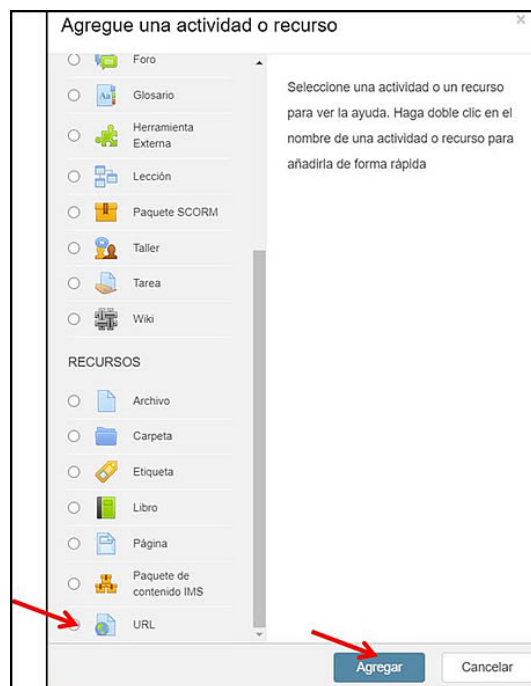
Agregue una actividad o recurso

×

Foro
Glosario
Herramienta Externa
Lección
Paquete SCORM
Taller
Tarea
Wiki

RECURSOS

Archivo
Carpeta
Etiqueta
Libro
Página
Paquete de contenido IMS
URL

Seleccione una actividad o un recurso para ver la ayuda. Haga doble clic en el nombre de una actividad o recurso para añadirla de forma rápida

Agregar

Cancelar